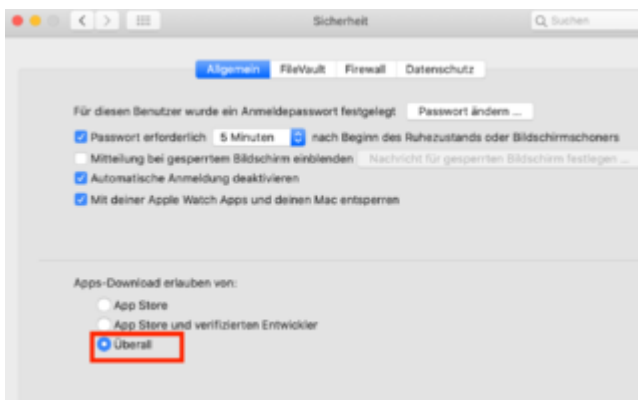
Sicherheit

Suchen

Allgemein FileVault Firewall Datenschutz

Für diesen Benutzer wurde ein Anmeldepasswort festgelegt Passwort ändern ...

Passwort erforderlich 5 Minuten nach Beginn des Ruhezustands oder Bildschirmschoners

Mitteilung bei gesperrtem Bildschirm einblenden Nachricht für gesperrten Bildschirm festlegen ...

Automatische Anmeldung deaktivieren

Mit deiner Apple Watch Apps und deinen Mac entsperren

Apps-Download erlauben von:

App Store

App Store und verifizierten Entwickler

Überall